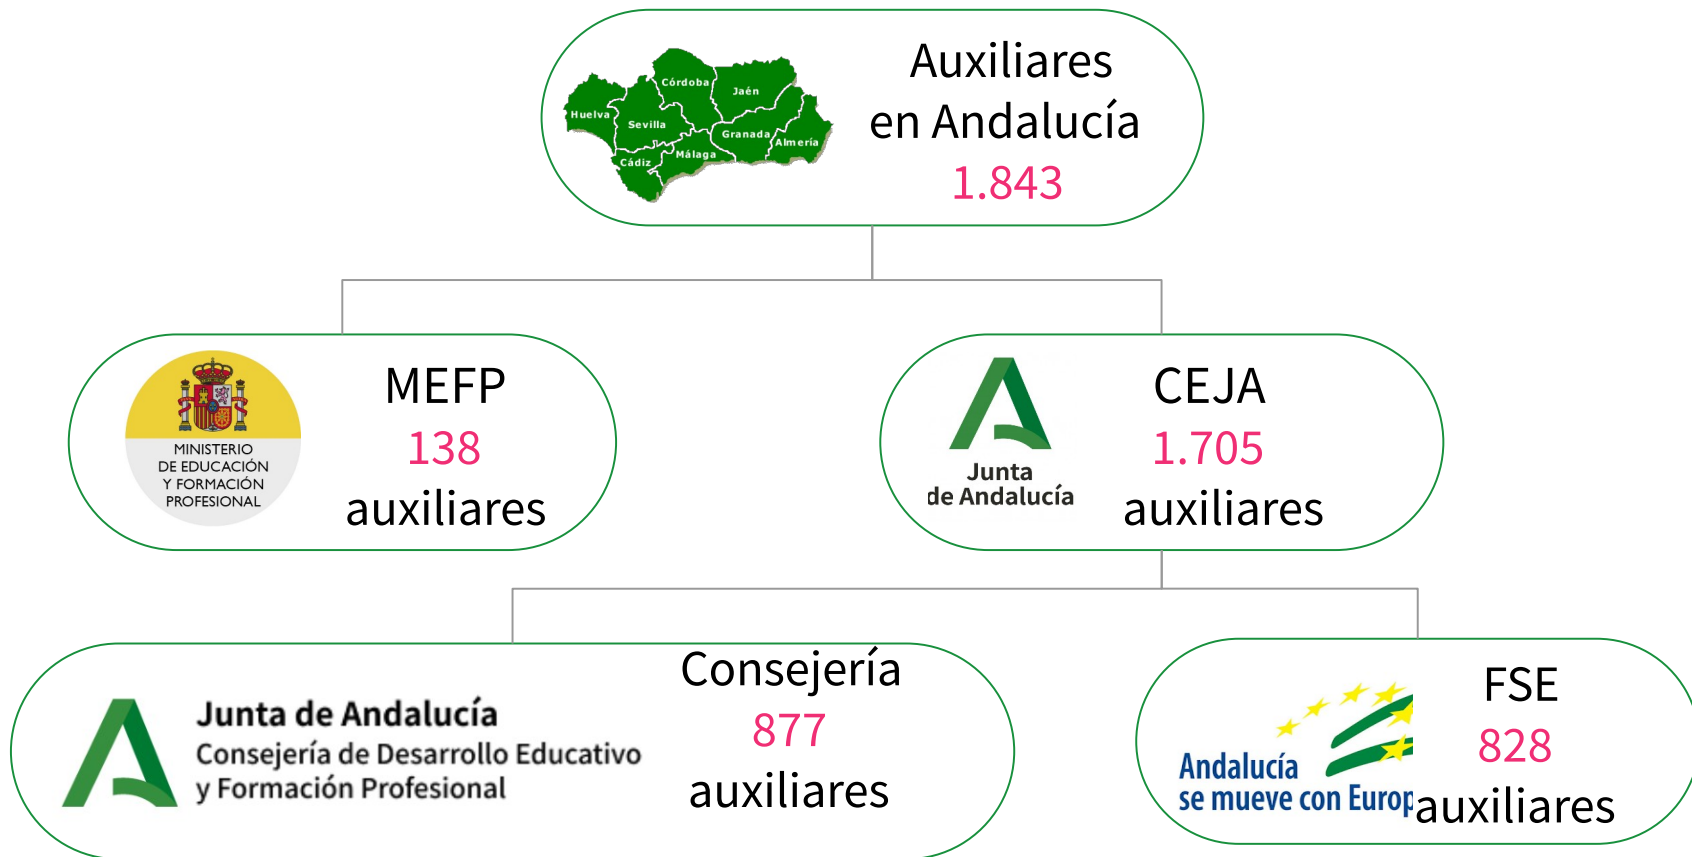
Córdoba
Jaén
Huelva
Sevilla
Granada
Almería
Cádiz
Málaga

Auxiliares en Andalucía
1.843

MINISTERIO DE EDUCACIÓN Y FORMACIÓN PROFESIONAL

MEFP
138
auxiliares

Junta de Andalucía

CEJA
1.705
auxiliares

Junta de Andalucía
Consejería de Desarrollo Educativo y Formación Profesional

Consejería
877
auxiliares

Andalucía se mueve con Europ

FSE
828
auxiliares